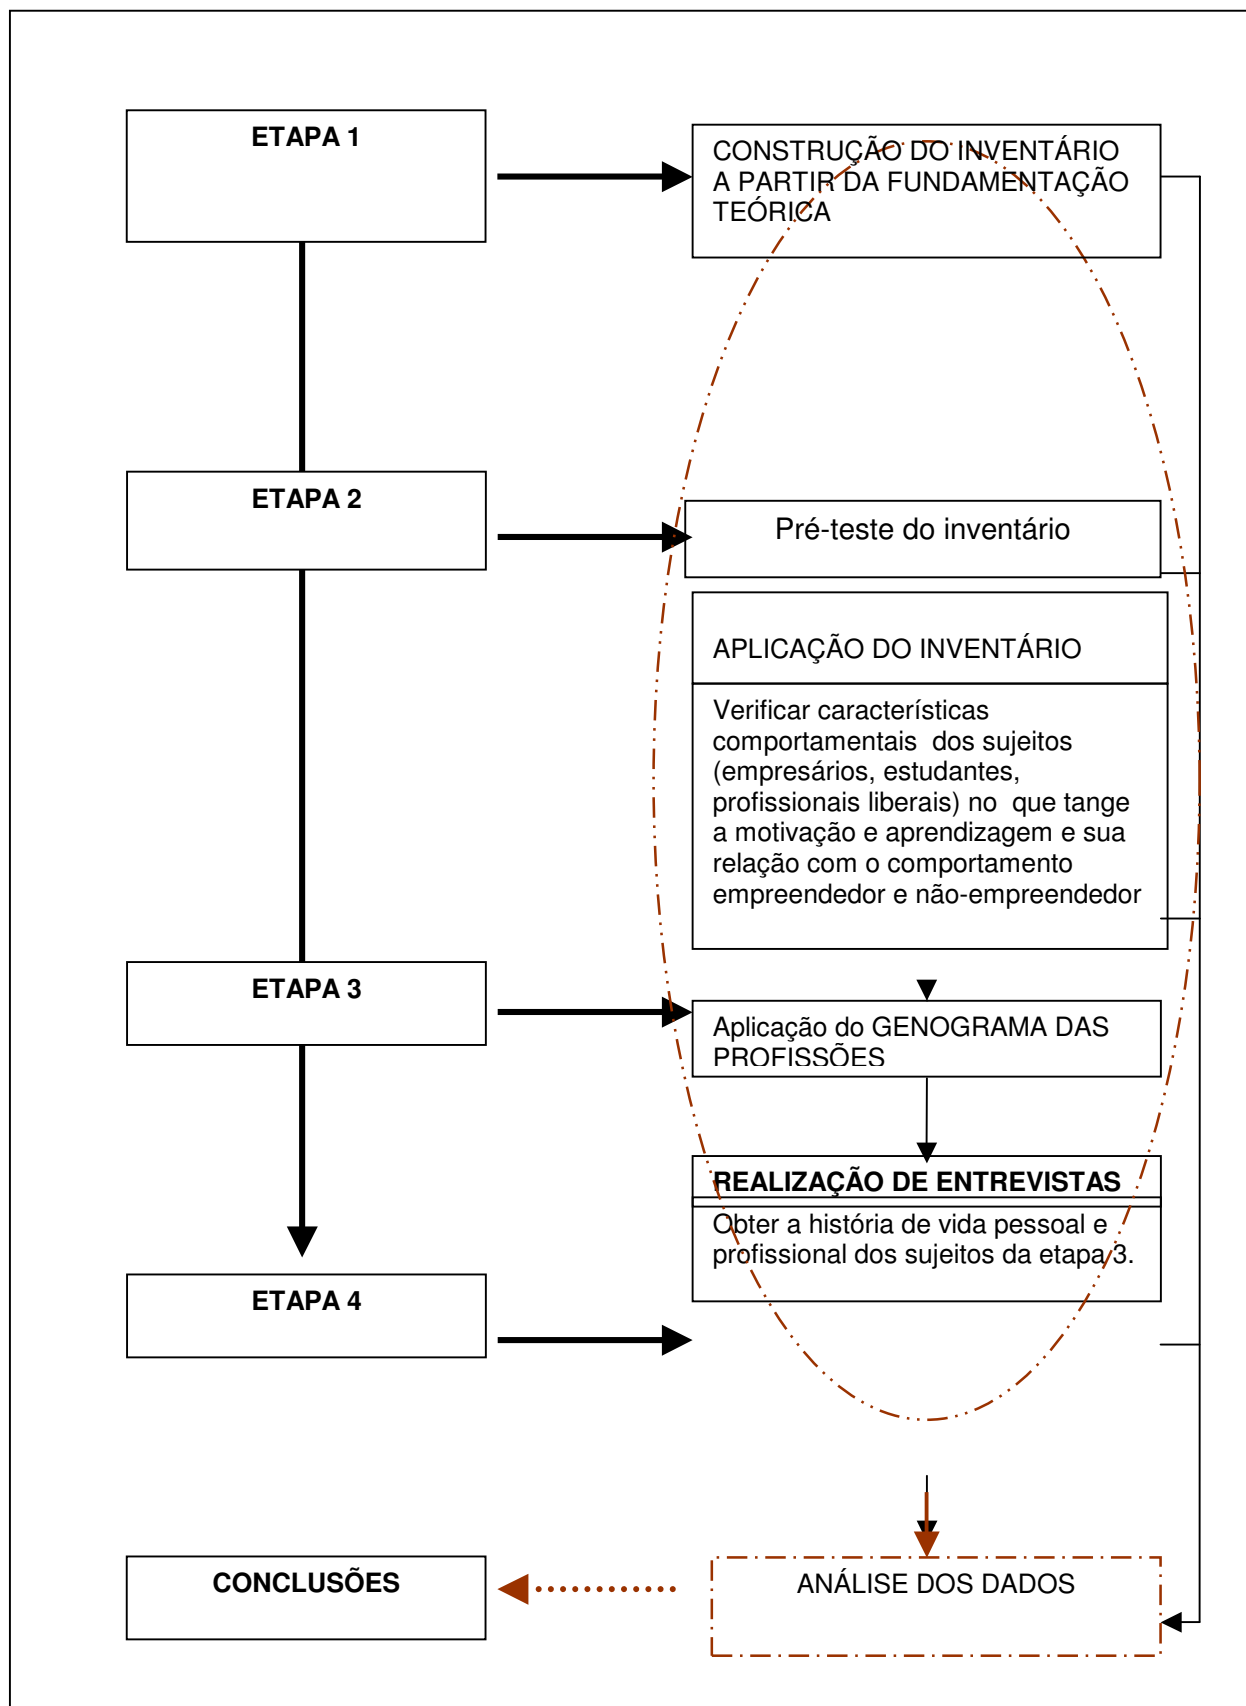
ETAPA 1

CONSTRUÇÃO DO INVENTÁRIO A PARTIR DA FUNDAMENTAÇÃO TEÓRICA

ETAPA 2

Pré-teste do inventário

APLICAÇÃO DO INVENTÁRIO

Verificar características comportamentais dos sujeitos (empresários, estudantes, profissionais liberais) no que tange a motivação e aprendizagem e sua relação com o comportamento empreendedor e não-empreendedor

ETAPA 3

Aplicação do GENOGRAMA DAS PROFISSÕES

REALIZAÇÃO DE ENTREVISTAS

Obter a história de vida pessoal e profissional dos sujeitos da etapa 3.

ETAPA 4

CONCLUSÕES

ANÁLISE DOS DADOS